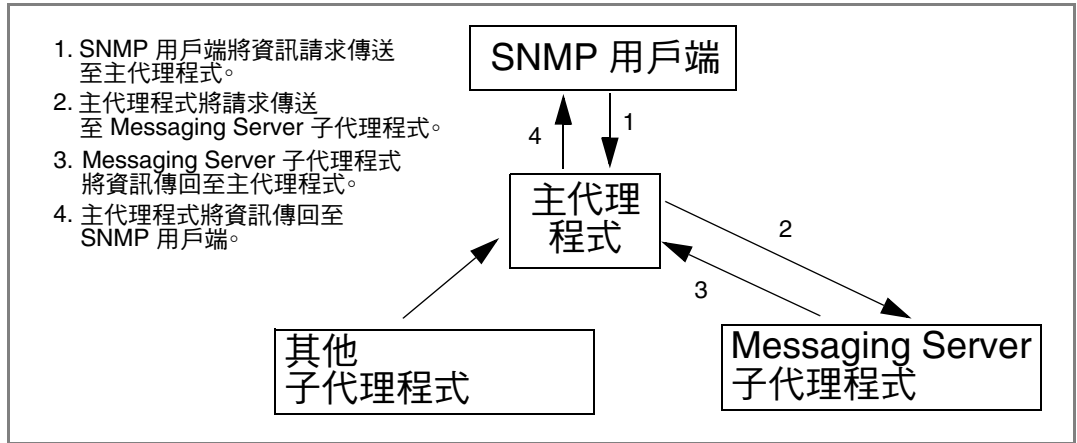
1. SNMP 用戶端將資訊請求傳送至主代理程式。

2. 主代理程式將請求傳送至 Messaging Server 子代理程式。

3. Messaging Server 子代理程式將資訊傳回至主代理程式。

4. 主代理程式將資訊傳回至 SNMP 用戶端。

SNMP 用戶端

4

1

主代理程式

2

3

其他子代理程式

Messaging Server 子代理程式